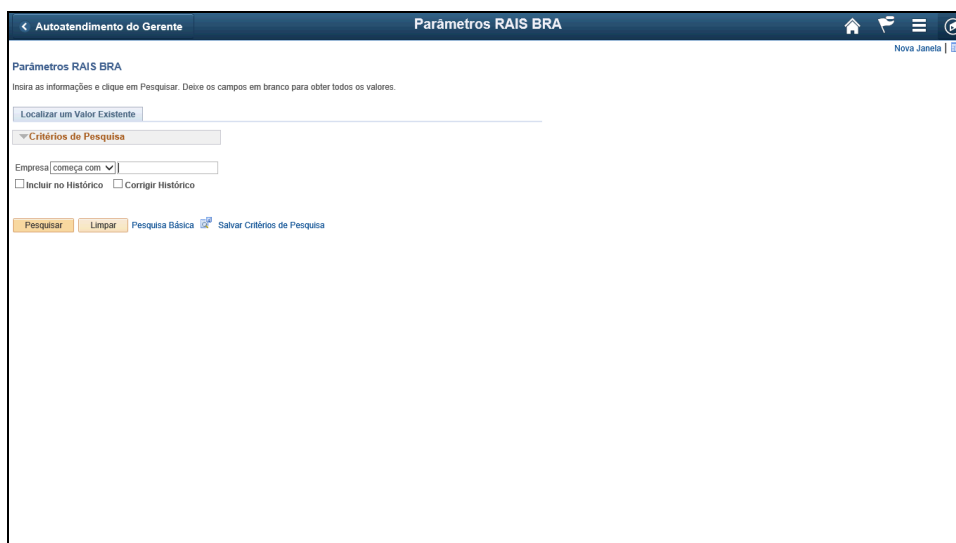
< Autoatendimento do Gerente

Parâmetros RAIS BRA

Nova Janela |

Parâmetros RAIS BRA

Insira as informações e clique em Pesquisar. Deixe os campos em branco para obter todos os valores.

Localizar um Valor Existente

Critérios de Pesquisa

Empresa começa com

Incluir no Histórico Corrigir Histórico

Pesquisar Limpar Pesquisa Básica Salvar Critérios de Pesquisa